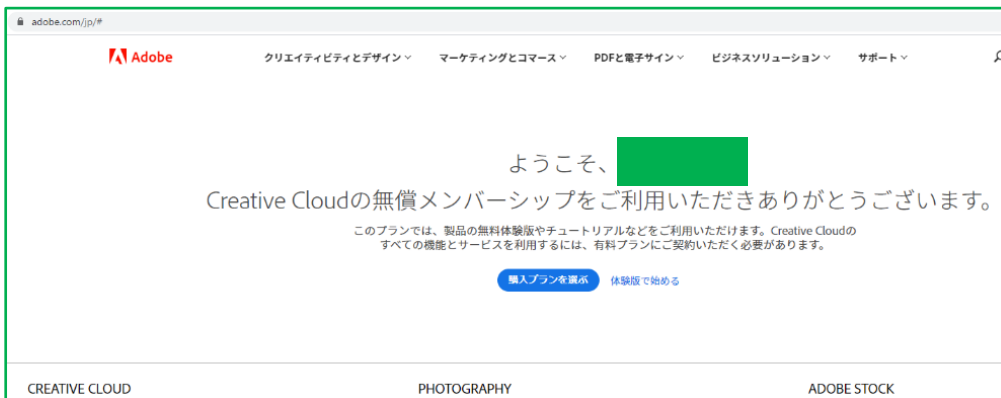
adobe.com/jp/#

Adobe

クリエイティビティとデザイン

マーケティングとコマース

PDFと電子サイン

ビジネスソリューション

サポート

ようこそ、

Creative Cloudの無償メンバーシップをご利用いただきありがとうございます。

このプランでは、製品の無料体験版やチュートリアルなどをご利用いただけます。Creative Cloudのすべての機能とサービスを利用するには、有料プランにご契約いただく必要があります。

購入プランを選択

体験版で始める

CREATIVE CLOUD

PHOTOGRAPHY

ADOBE STOCK